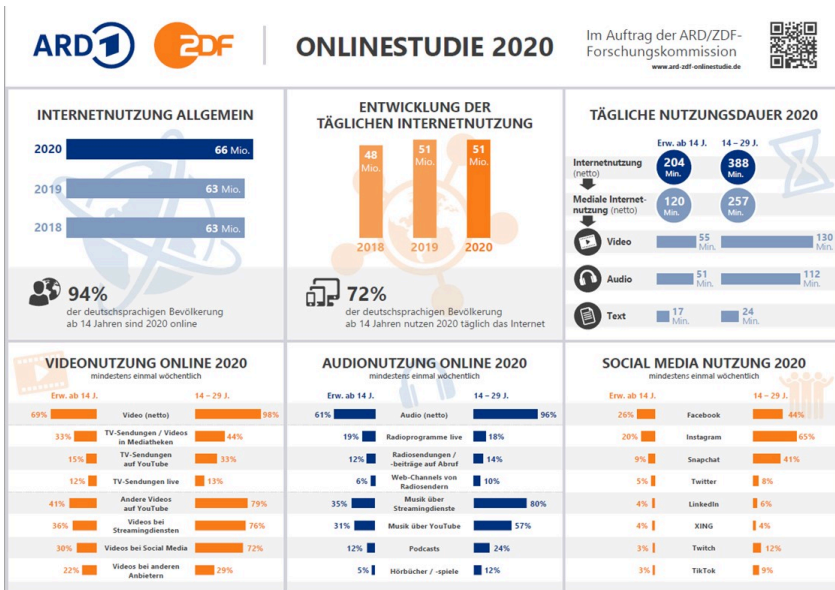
ARD ZDF ONLINESTUDIE 2020

Im Auftrag der ARD/ZDF-Forschungskommission
www.ard-zdf-onlinestudie.de

INTERNETNUTZUNG ALLGEMEIN

2020 66 Mio.
2019 63 Mio.
2018 63 Mio.

94%
der deutschsprachigen Bevölkerung ab 14 Jahren sind 2020 online

ENTWICKLUNG DER TÄGLICHEN INTERNETNUTZUNG

48 Mio. 2018
51 Mio. 2019
51 Mio. 2020

72%
der deutschsprachigen Bevölkerung ab 14 Jahren nutzen 2020 täglich das Internet

TÄGLICHE NUTZUNGSDAUER 2020

| | Erw. ab 14 J. | 14 – 29 J. |
|---|---|---|
| Internetnutzung (netto) | 204 Min. | 388 Min. |
| Mediale Internetnutzung (netto) | 120 Min. | 257 Min. |
| Video | 55 Min. | 130 Min. |
| Audio | 51 Min. | 112 Min. |
| Text | 17 Min. | 24 Min. |

VIDEONUTZUNG ONLINE 2020
mindestens einmal wöchentlich

| Erw. ab 14 J. | | 14 – 29 J. |
|---|---|---|
| 69% | Video (netto) | 98% |
| 33% | TV-Sendungen / Videos in Mediatheken | 44% |
| 15% | TV-Sendungen auf YouTube | 33% |
| 12% | TV-Sendungen live | 13% |
| 41% | Andere Videos auf YouTube | 79% |
| 36% | Videos bei Streamingdiensten | 76% |
| 30% | Videos bei Social Media | 72% |
| 22% | Videos bei anderen Anbietern | 29% |

AUDIONUTZUNG ONLINE 2020
mindestens einmal wöchentlich

| Erw. ab 14 J. | | 14 – 29 J. |
|---|---|---|
| 61% | Audio (netto) | 96% |
| 19% | Radioprogramme live | 18% |
| 12% | Radiosendungen / -beiträge auf Abruf | 14% |
| 6% | Web-Channels von Radiosendern | 10% |
| 35% | Musik über Streamingdienste | 80% |
| 31% | Musik über YouTube | 57% |
| 12% | Podcasts | 24% |
| 5% | Hörbücher / -spiele | 12% |

SOCIAL MEDIA NUTZUNG 2020
mindestens einmal wöchentlich

| Erw. ab 14 J. | | 14 – 29 J. |
|---|---|---|
| 26% | Facebook | 44% |
| 20% | Instagram | 65% |
| 9% | Snapchat | 41% |
| 5% | Twitter | 8% |
| 4% | LinkedIn | 6% |
| 4% | XING | 4% |
| 3% | Twitch | 12% |
| 3% | TikTok | 9% |